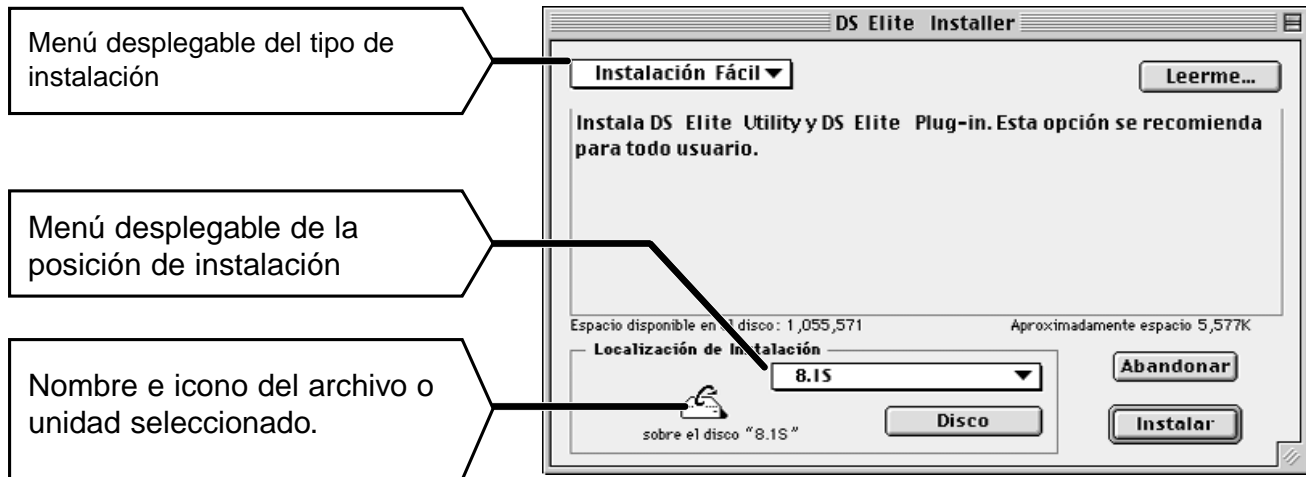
Menú desplegable del tipo de instalación

Menú desplegable de la posición de instalación

Nombre e icono del archivo o unidad seleccionado.

DS Elite Installer

Instalación Fácil ▼

Leerme...

Instala DS Elite Utility y DS Elite Plug-in. Esta opción se recomienda para todo usuario.

Espacio disponible en el disco: 1,055,571

Aproximadamente espacio 5,577K

Localización de Instalación

8.1S

Disco

sobre el disco "8.1S"

Abandonar

Instalar